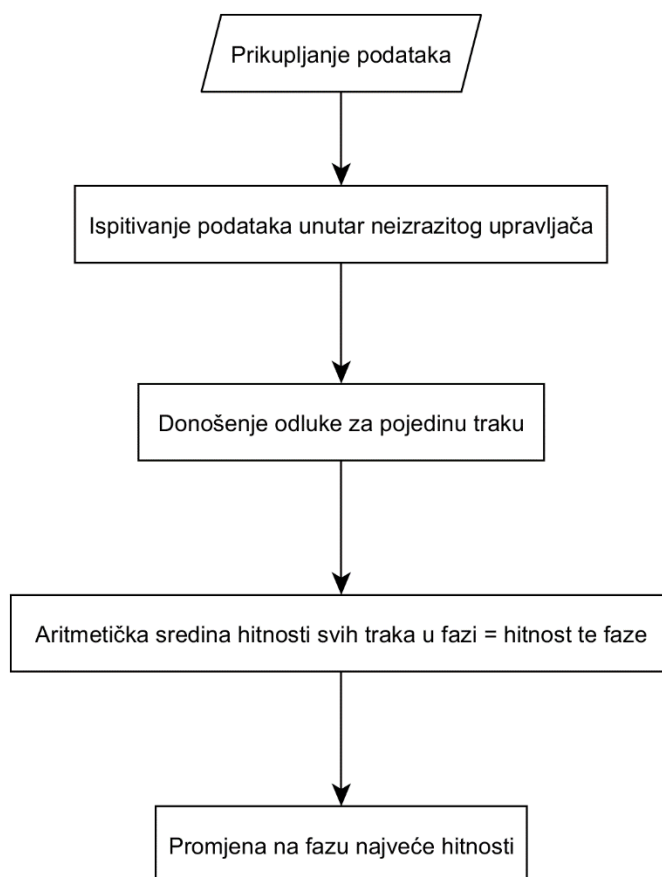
Prikupljanje podataka

Ispitivanje podataka unutar neizrazitog upravljača

Donošenje odluke za pojedinu traku

Aritmetička sredina hitnosti svih traka u fazi = hitnost te faze

Promjena na fazu najveće hitnosti